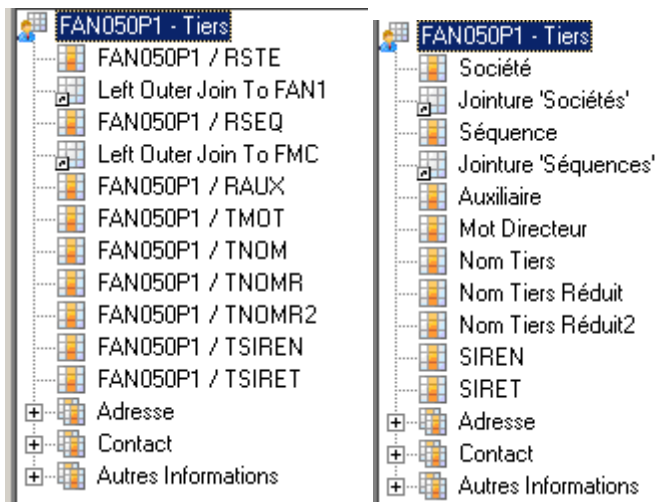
FAN050P1 - Tiers
FAN050P1 / RSTE
Left Outer Join To FAN1
FAN050P1 / RSEQ
Left Outer Join To FMC
FAN050P1 / RAUX
FAN050P1 / TMOT
FAN050P1 / TNOM
FAN050P1 / TNOMR
FAN050P1 / TNOMR2
FAN050P1 / TSIREN
FAN050P1 / TSIRET
Adresse
Contact
Autres Informations

FAN050P1 - Tiers
Société
Jointure 'Sociétés'
Séquence
Jointure 'Séquences'
Auxiliaire
Mot Directeur
Nom Tiers
Nom Tiers Réduit
Nom Tiers Réduit2
SIREN
SIRET
Adresse
Contact
Autres Informations